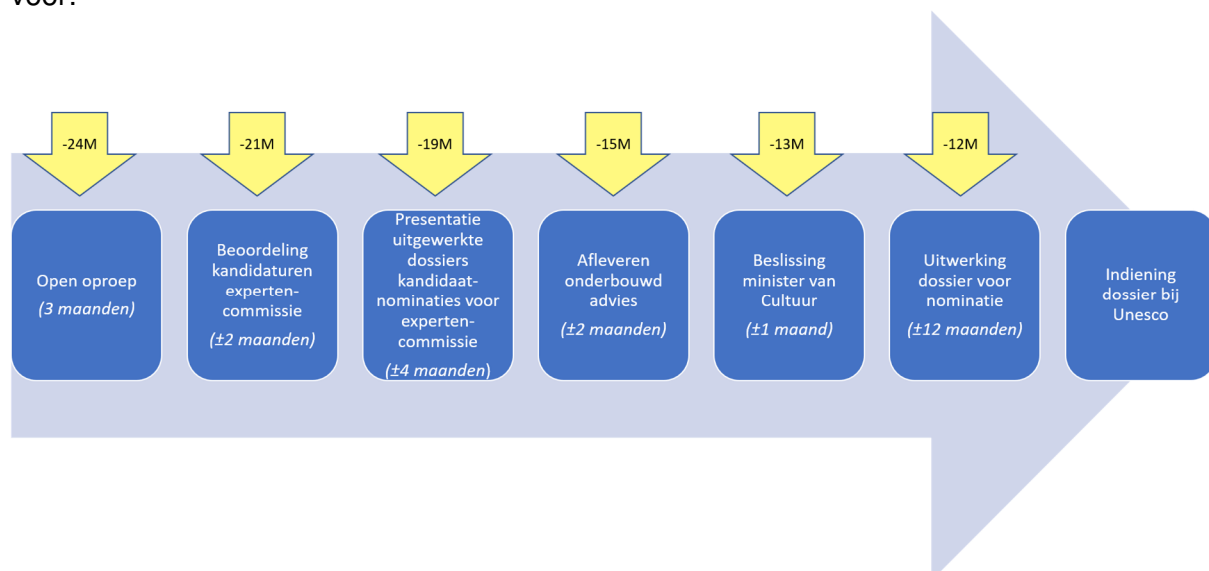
voor:

-24M

-21M

-19M

-15M

-13M

-12M

Open oproep
(3 maanden)

Beoordeling kandidaturen experten-commissie
(±2 maanden)

Presentatie uitgewerkte dossiers kandidaat-nominaties voor experten-commissie
(±4 maanden)

Afleveren onderbouwd advies
(±2 maanden)

Beslissing minister van Cultuur
(±1 maand)

Uitwerking dossier voor nominatie
(±12 maanden)

Indiening dossier bij Unesco